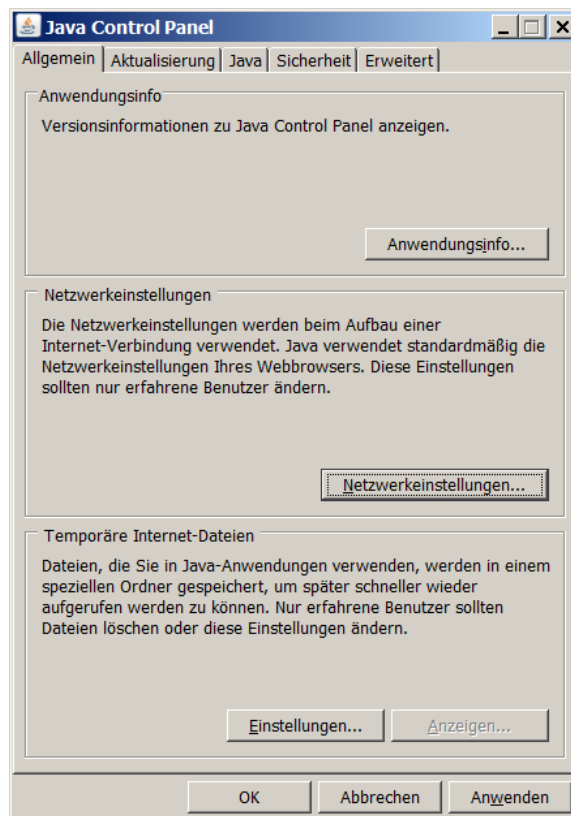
Java Control Panel

Allgemein | Aktualisierung | Java | Sicherheit | Erweitert

Anwendungsinfo

Versionsinformationen zu Java Control Panel anzeigen.

Anwendungsinfo...

Netzwerkeinstellungen

Die Netzwerkeinstellungen werden beim Aufbau einer Internet-Verbindung verwendet. Java verwendet standardmäßig die Netzwerkeinstellungen Ihres Webbrowsers. Diese Einstellungen sollten nur erfahrene Benutzer ändern.

Netzwerkeinstellungen...

Temporäre Internet-Dateien

Dateien, die Sie in Java-Anwendungen verwenden, werden in einem speziellen Ordner gespeichert, um später schneller wieder aufgerufen werden zu können. Nur erfahrene Benutzer sollten Dateien löschen oder diese Einstellungen ändern.

Einstellungen... | Anzeigen...

OK | Abbrechen | Anwenden